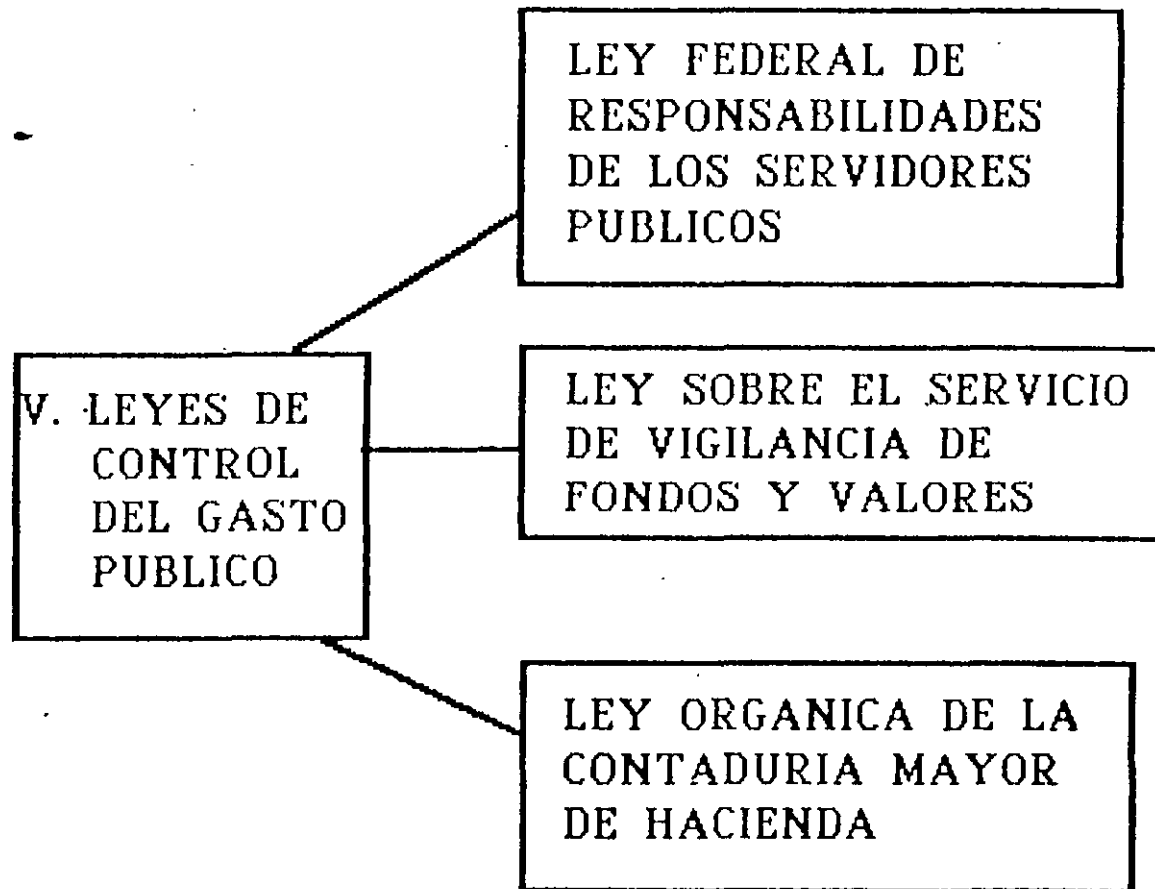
V. LEYES DE CONTROL DEL GASTO PUBLICO

LEY FEDERAL DE RESPONSABILIDADES DE LOS SERVIDORES PUBLICOS

LEY SOBRE EL SERVICIO DE VIGILANCIA DE FONDOS Y VALORES

LEY ORGANICA DE LA CONTADURIA MAYOR DE HACIENDA